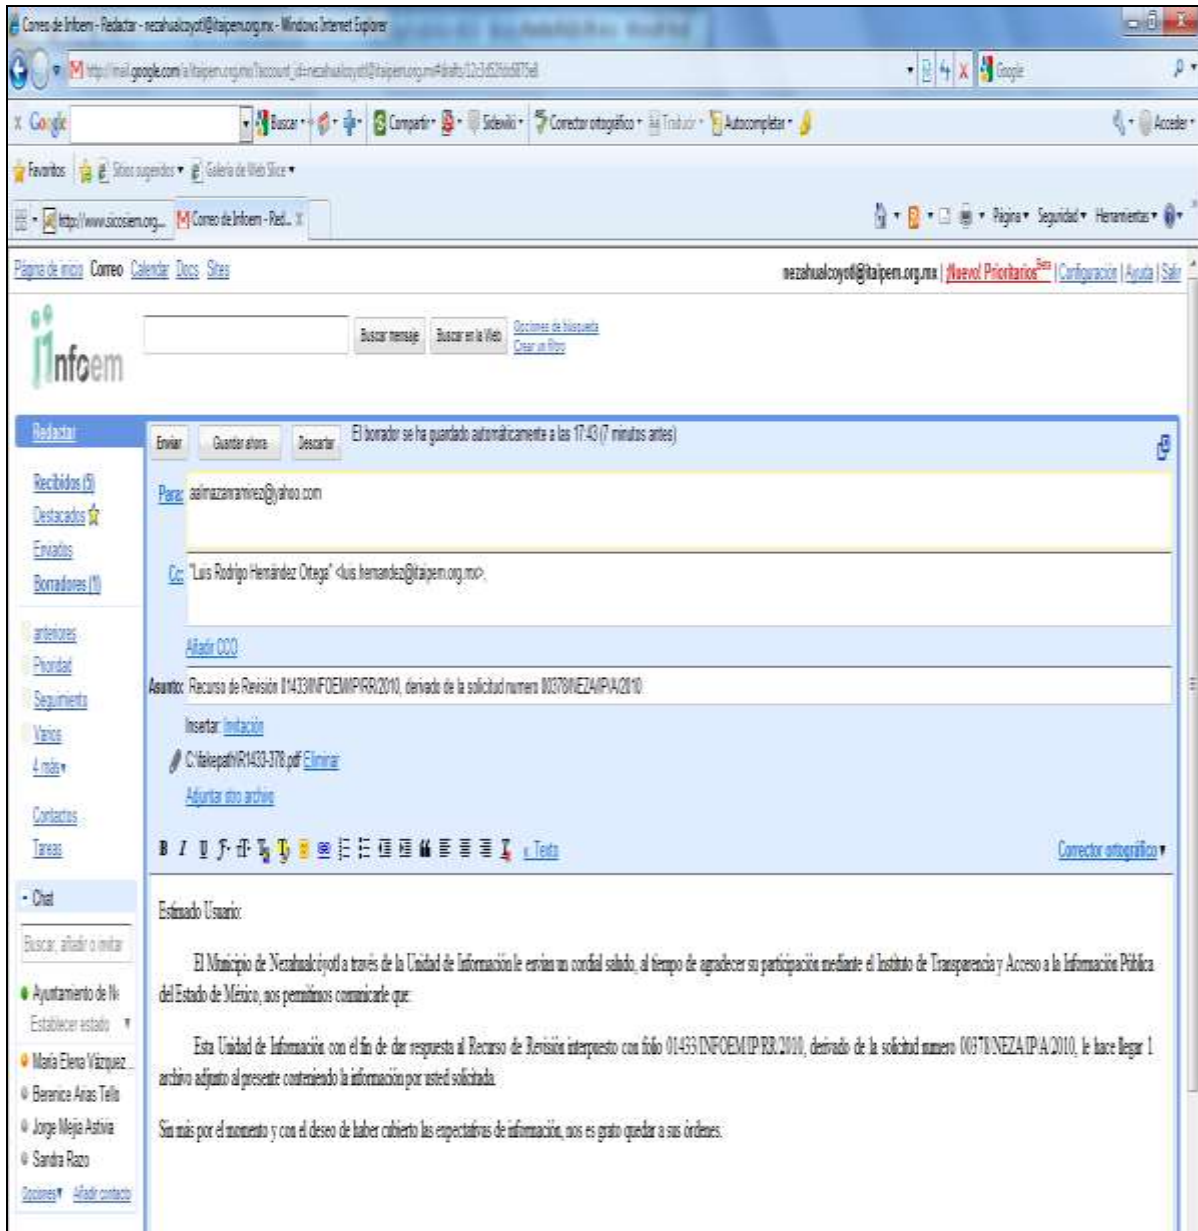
Correo de Infoem - Redactar - nezahualcoyotl@itaipem.org.mx - Windows Internet Explorer

http://mail.google.com/a/itaipem.org.mx/?account_id=nezahualcoyotl@itaipem.org.mx#drafts/12c3d52fd6875a8

Google

Buscar · Compartir · Sidewiki · Corrector ortográfico · Traducir · Autocompletar · Acceder

Favoritos · Sitios sugeridos · Galería de Web Slice

http://www.sicosiem.org... · Correo de Infoem - Red...

Página · Seguridad · Herramientas

Página de inicio Correo Calendar Docs Sites

nezahualcoyotl@itaipem.org.mx | ¡Nuevo! Prioritarios Beta | Configuración | Ayuda | Salir

Infoem

Buscar mensaje · Buscar en la Web · Opciones de búsqueda · Crear un filtro

Redactar

Enviar · Guardar ahora · Descartar · El borrador se ha guardado automáticamente a las 17:43 (7 minutos antes)

Recibidos (5)
Destacados
Enviados
Borradores (1)

anteriores
Prioridad
Seguimiento
Varios
4 más

Contactos
Tareas

- Chat
Buscar, añadir o invitar
Ayuntamiento de Ne
Establecer estado
María Elena Vázquez
Berenice Arias Tello
Jorge Mejía Astivia
Sandra Razo
Opciones · Añadir contacto

Para: aelmazanramirez@yahoo.com

Cc: "Luis Rodrigo Hernández Ortega" <luis.hernandez@itaipem.org.mx>,

Añadir CCO

Asunto: Recurso de Revisión 01433INFOEM/IP/RR/2010, derivado de la solicitud numero 00378/NEZA/IP/A/2010

Insertar: Invitación

C:\fakepath\R1433-378.pdf Eliminar

Adjuntar otro archivo

« Texto

Corrector ortográfico

Estimado Usuario:

El Municipio de Nezahualcóyotl a través de la Unidad de Información le envían un cordial saludo, al tiempo de agradecer su participación mediante el Instituto de Transparencia y Acceso a la Información Pública del Estado de México, nos permitimos comunicarle que:

Esta Unidad de Información con el fin de dar respuesta al Recurso de Revisión interpuesto con folio 01433INFOEM/IP/RR/2010, derivado de la solicitud numero 00378/NEZA/IP/A/2010, le hace llegar 1 archivo adjunto al presente conteniendo la información por usted solicitada.

Sin más por el momento y con el deseo de haber cubierto las expectativas de información, nos es grato quedar a sus órdenes.